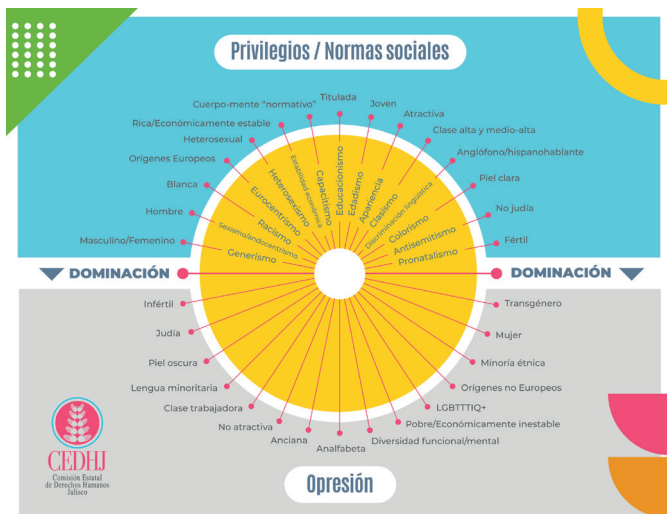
Privilegios / Normas sociales

Cuerpo-mente "normativo"
Titulada
Joven
Atractiva
Rica/Económicamente estable
Clase alta y medio-alta
Heterosexual
Anglófono/hispanohablante
Orígenes Europeos
Piel clara
Blanca
No judía
Hombre
Fértil
Masculino/Femenino

Estabilidad económica
Capacitismo
Educacionismo
Edadismo
Apariencia
Clasismo
Heterosexismo
Discriminación lingüística
Eurocentrismo
Colorismo
Racismo
Antisemitismo
Sexismo/Androcentrismo
Pronatalismo
Generismo

DOMINACIÓN
DOMINACIÓN

Infértil
Transgénero
Judía
Mujer
Piel oscura
Minoría étnica
Lengua minoritaria
Orígenes no Europeos
Clase trabajadora
LGBTTTIQ+
No atractiva
Pobre/Económicamente inestable
Anciana
Diversidad funcional/mental
Analfabeta

CEDHJ
Comisión Estatal de Derechos Humanos Jalisco

Opresión